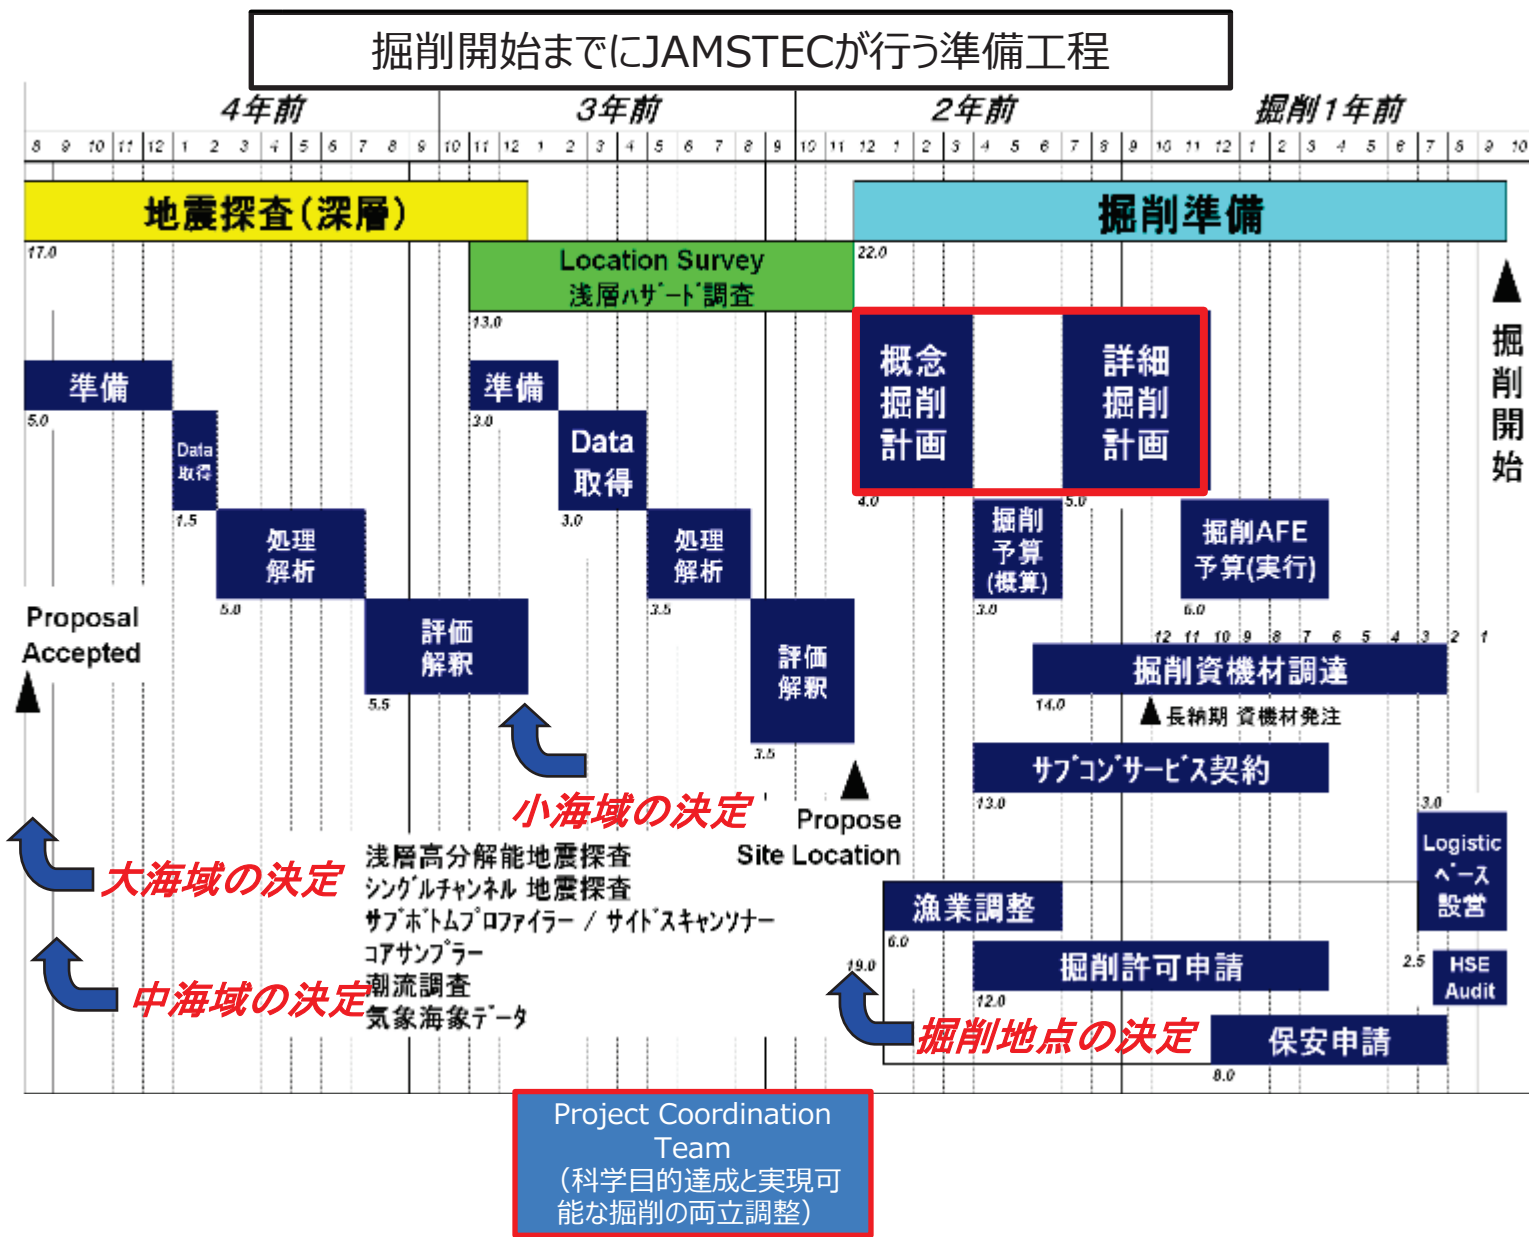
掘削開始までにJAMSTECが行う準備工程

4年前
3年前
2年前
掘削1年前

8 9 10 11 12 1 2 3 4 5 6 7 8 9 10 11 12 1 2 3 4 5 6 7 8 9 10 11 12 1 2 3 4 5 6 7 8 9 10 11 12 1 2 3 4 5 6 7 8 9 10

地震探査(深層)
17.0

掘削準備
22.0

Location Survey
浅層ハザード調査
13.0

準備
5.0

Data 取得
1.5

処理 解析
5.0

評価 解釈
5.5

準備
3.0

Data 取得
3.0

処理 解析
3.5

評価 解釈
3.5

概念 掘削 計画
4.0

詳細 掘削 計画
5.0

掘削 予算 (概算)
3.0

掘削AFE 予算(実行)
6.0

12 11 10 9 8 7 6 5 4 3 2 1

掘削資機材調達
14.0

長納期 資機材発注

サブコンサービス契約
13.0

3.0

Logistic ベース 設営

2.5

HSE Audit

漁業調整
6.0

19.0

掘削許可申請
12.0

保安申請
8.0

掘削開始

Proposal Accepted

小海域の決定

Propose Site Location

大海域の決定

中海域の決定

浅層高分解能地震探査
シングルチャンネル 地震探査
サブボトムプロファイラー / サイドスキャンソナー
コアサンプラー
潮流調査
気象海象データ

掘削地点の決定

Project Coordination Team
(科学目的達成と実現可能な掘削の両立調整)